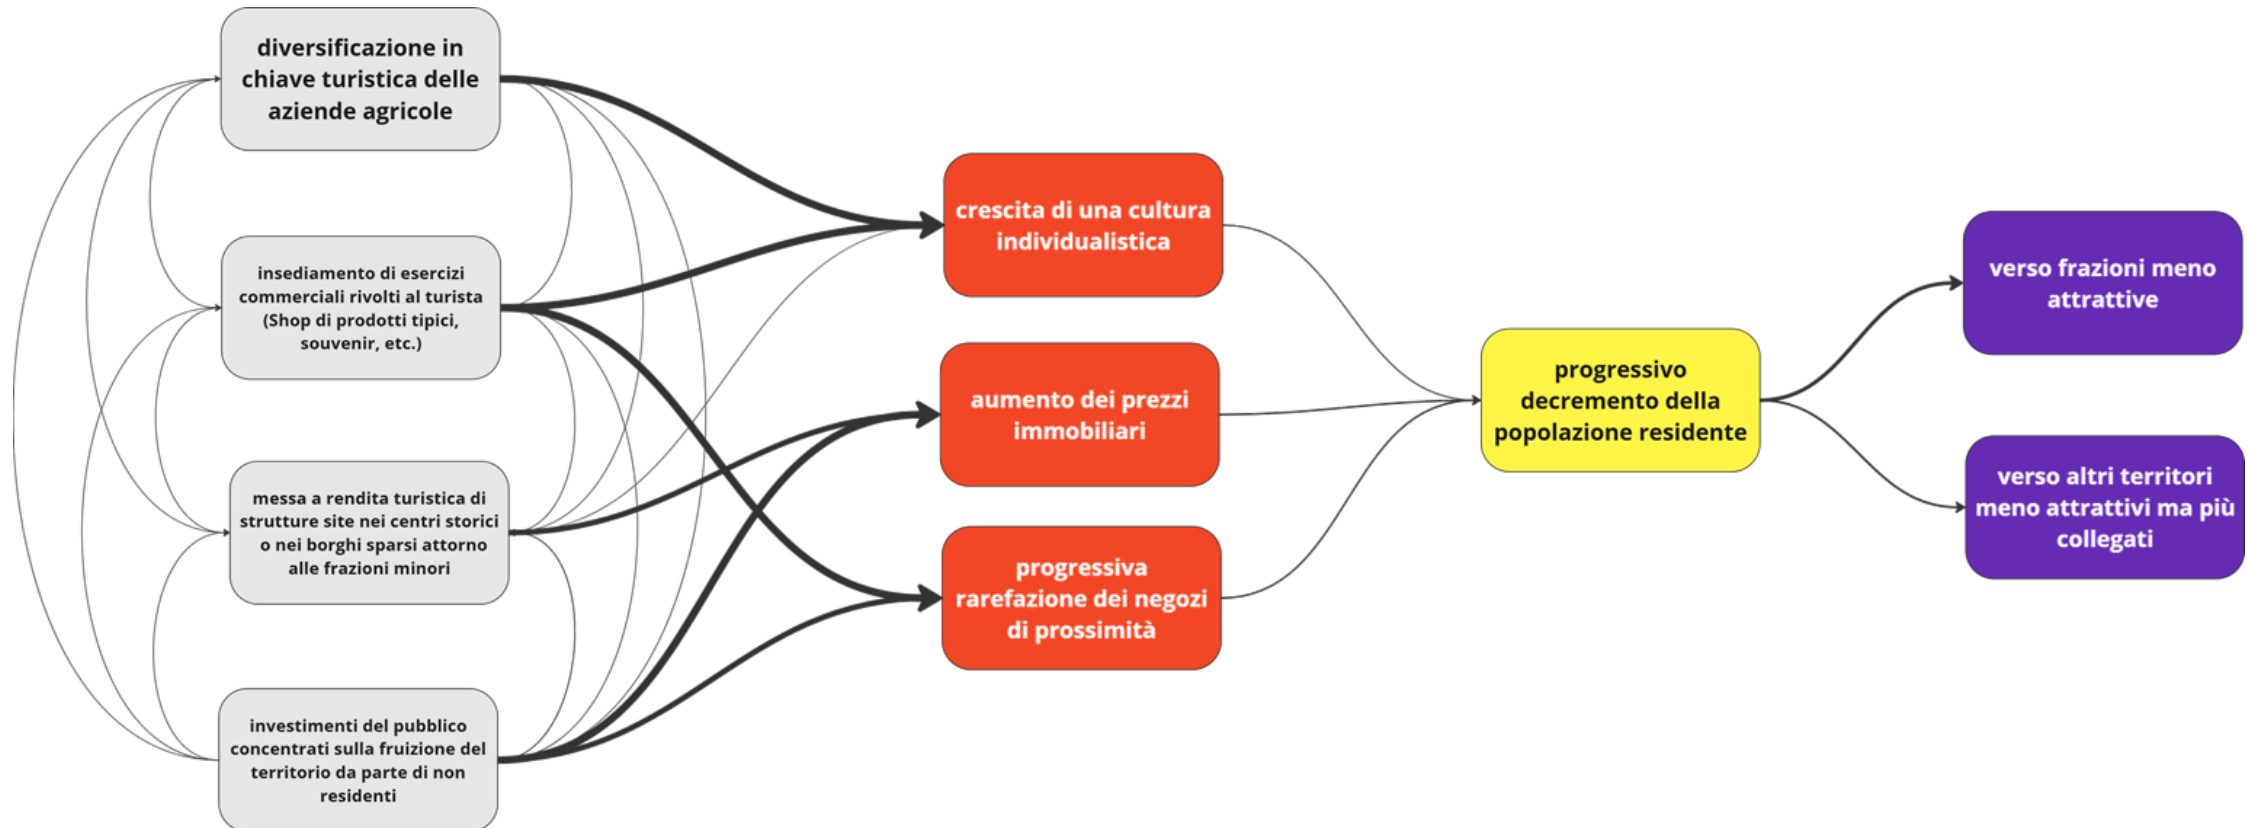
diversificazione in chiave turistica delle aziende agricole

insediamento di esercizi commerciali rivolti al turista (Shop di prodotti tipici, souvenir, etc.)

messa a rendita turistica di strutture site nei centri storici o nei borghi sparsi attorno alle frazioni minori

investimenti del pubblico concentrati sulla fruizione del territorio da parte di non residenti

crescita di una cultura individualistica

aumento dei prezzi immobiliari

progressiva rarefazione dei negozi di prossimità

progressivo decremento della popolazione residente

verso frazioni meno attrattive

verso altri territori meno attrattivi ma più collegati